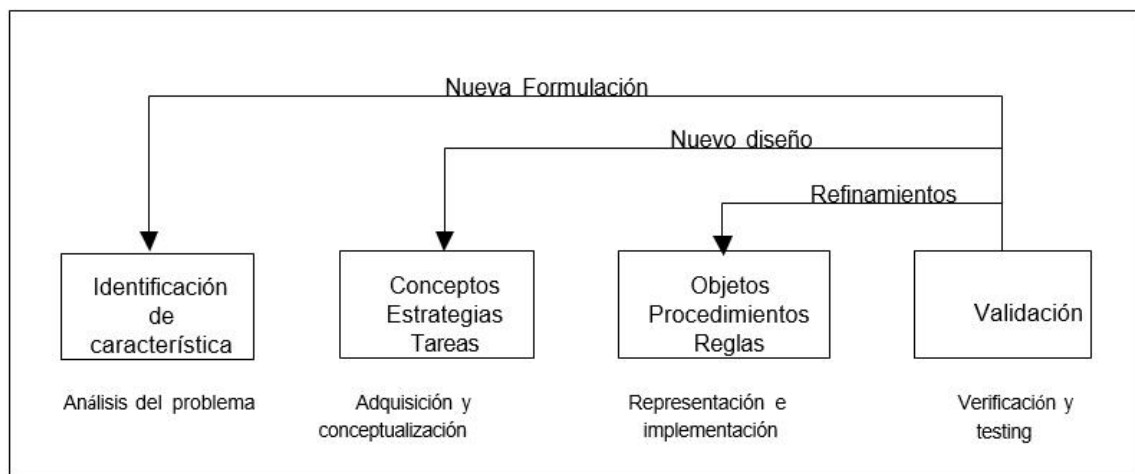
Nueva Formulación

Nuevo diseño

Refinamientos

Identificación de característica

Conceptos Estrategias Tareas

Objetos Procedimientos Reglas

Validación

Análisis del problema

Adquisición y conceptualización

Representación e implementación

Verificación y testing